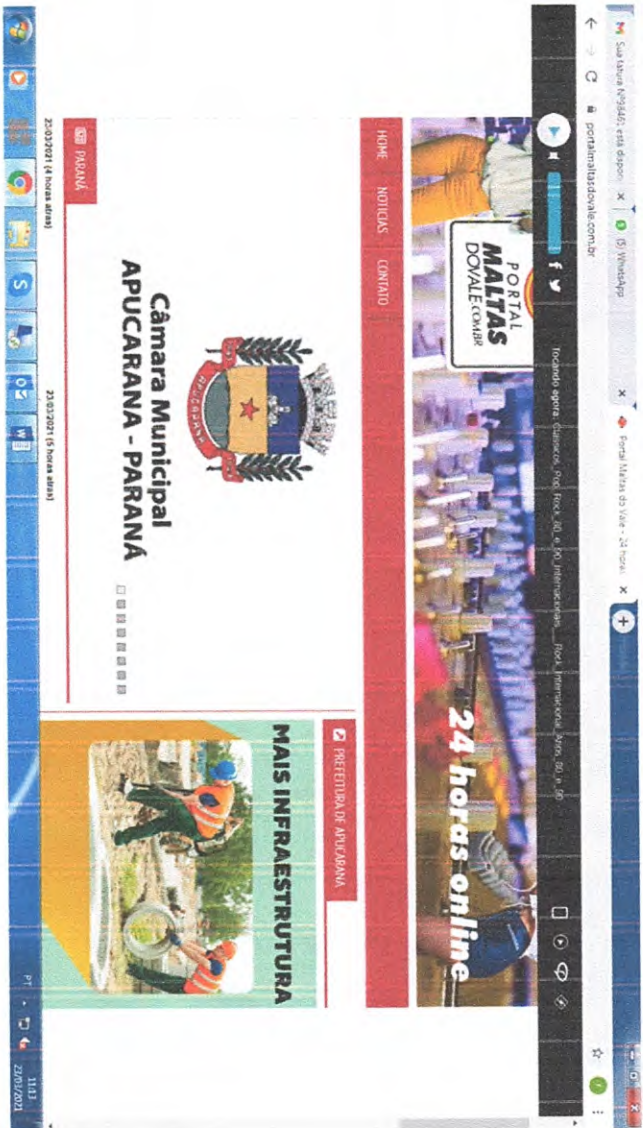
Sua fatura N°9840... está dispon ×
(5) WhatsApp ×
Portal Maltas do Vale - 24 horas ×
portalmaltasdovale.com.br

PORTAL MALTAS DOVALE.COM.BR

Tocando agora: Classicos_Pop_Rock_80_e_90_Internacionais___Rock_Internacional_Anos_80_e_90

24 horas online

HOME NOTÍCIAS CONTATO

APUCARANA

Câmara Municipal APUCARANA - PARANÁ

PARANÁ
23/03/2021 (4 horas atrás)
23/03/2021 (5 horas atrás)

PREFEITURA DE APUCARANA
MAIS INFRAESTRUTURA

PT 11:13 23/03/2021